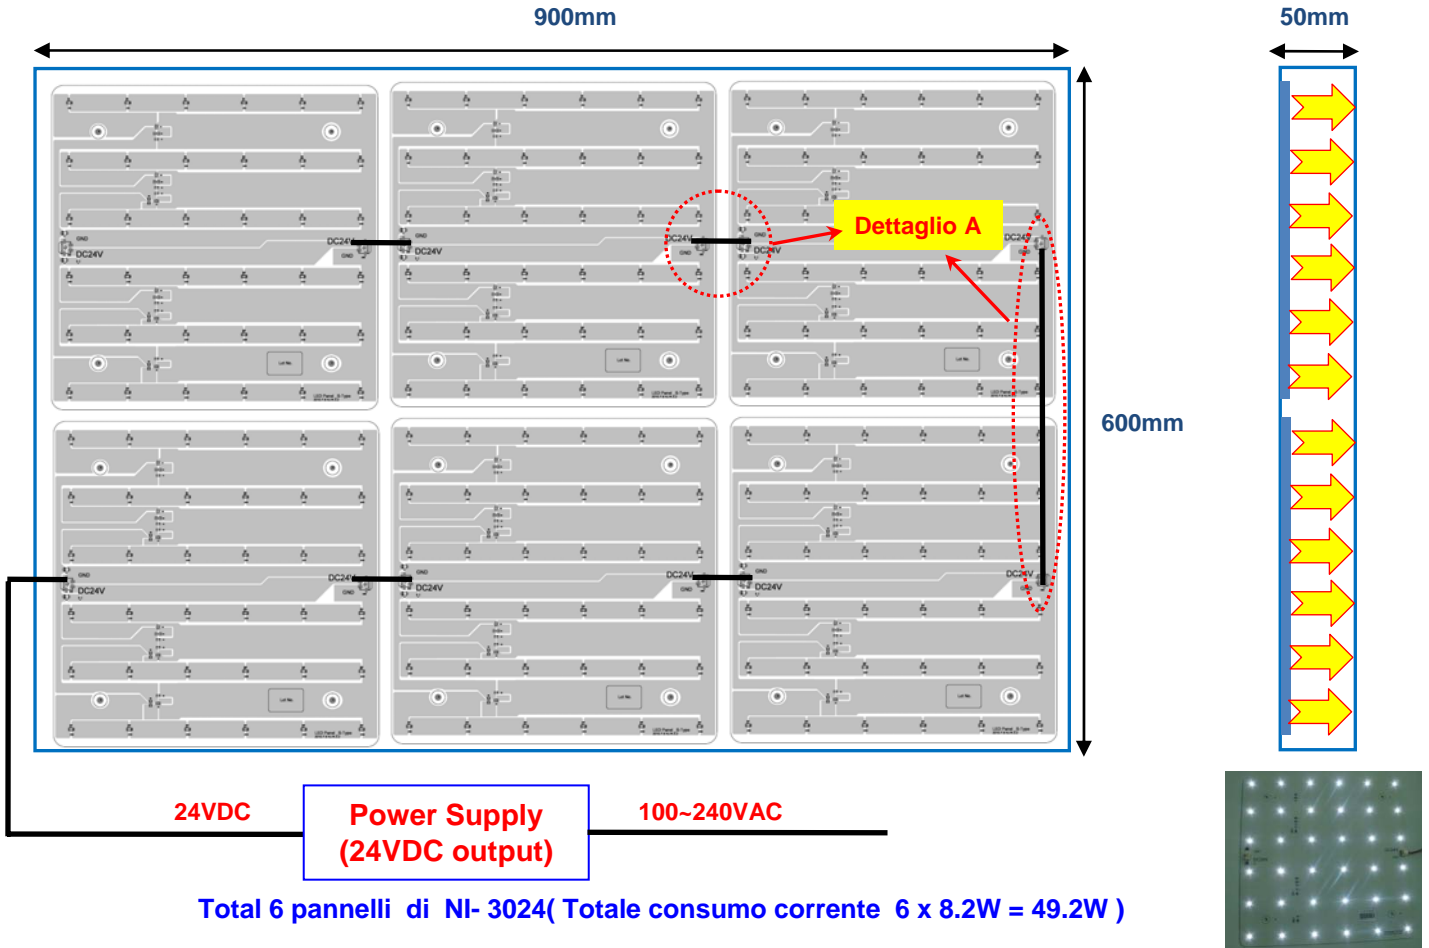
900mm

50mm

DC24V
DC24V
DC24V
DC24V
DC24V
DC24V

Dettaglio A

600mm

DC24V
DC24V
DC24V
DC24V
DC24V
DC24V

24VDC

Power Supply
(24VDC output)

100~240VAC

Total 6 pannelli di NI- 3024( Totale consumo corrente 6 x 8.2W = 49.2W )